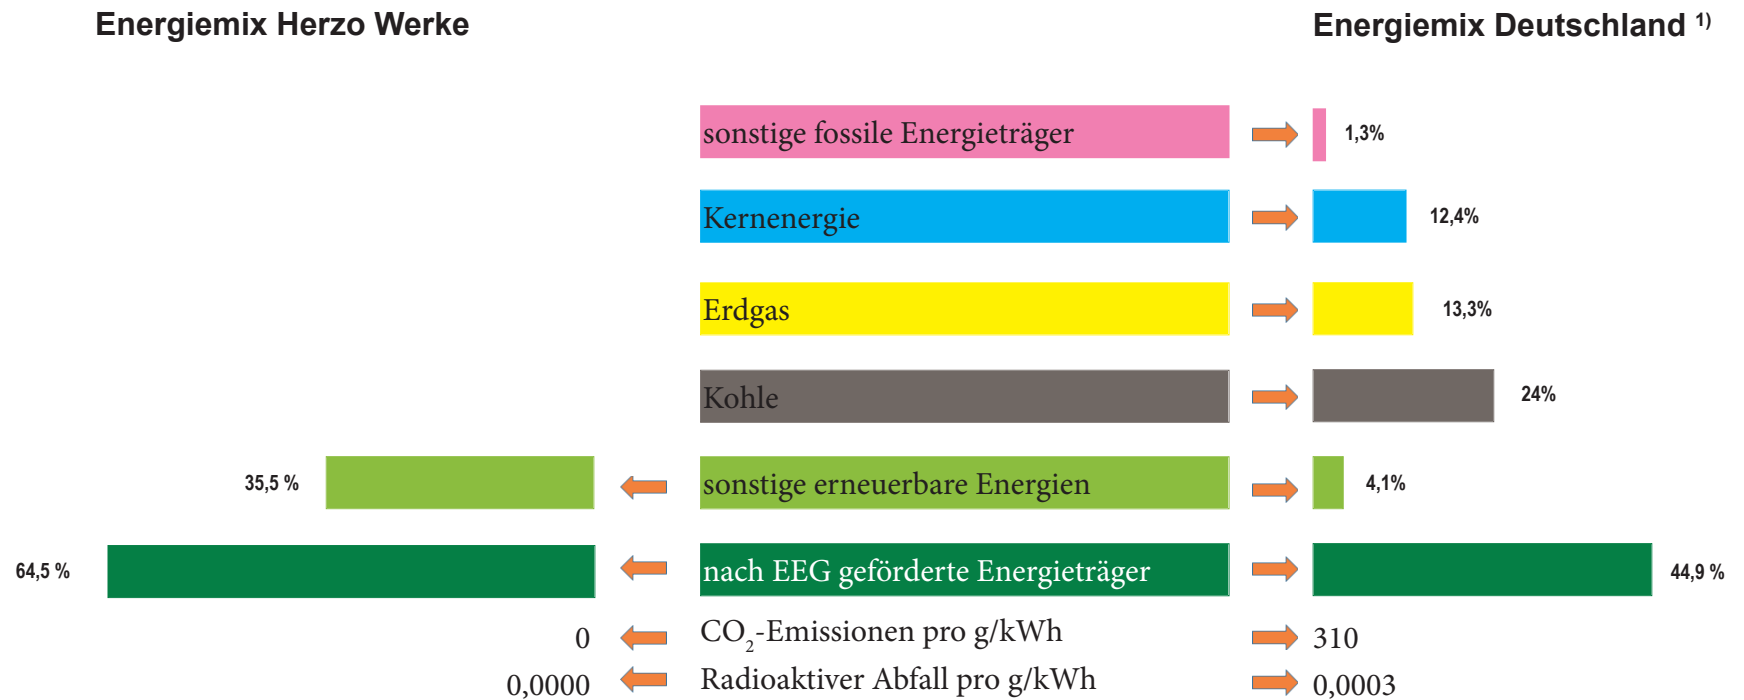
Energiemix Herzo Werke

Energiemix Deutschland $^{1)}$

sonstige fossile Energieträger 1,3%

Kernenergie 12,4%

Erdgas 13,3%

Kohle 24%

35,5 % sonstige erneuerbare Energien 4,1%

64,5 % nach EEG geförderte Energieträger 44,9 %

0 $CO_2$-Emissionen pro g/kWh 310

0,0000 Radioaktiver Abfall pro g/kWh 0,0003